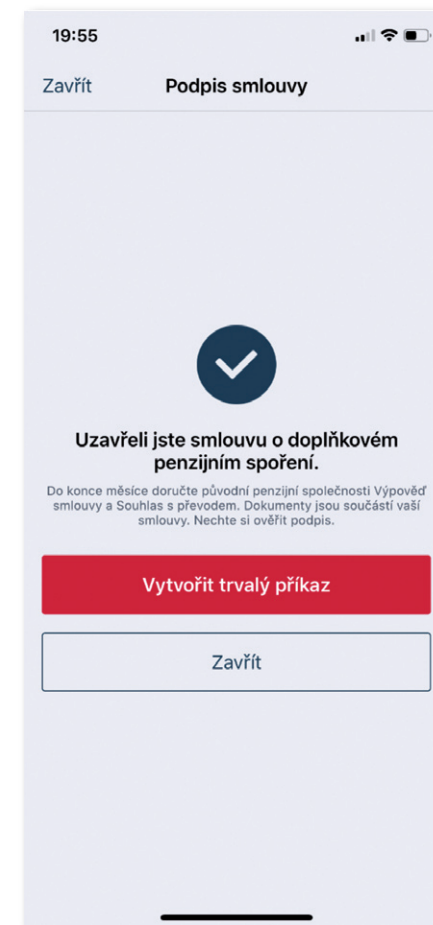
19:55

Zavřít

Podpis smlouvy

Uzavřeli jste smlouvu o doplňkovém penzijním spoření.

Do konce měsíce doručte původní penzijní společnosti Výpověď smlouvy a Souhlas s převodem. Dokumenty jsou součástí vaší smlouvy. Nechte si ověřit podpis.

Vytvořit trvalý příkaz

Zavřít